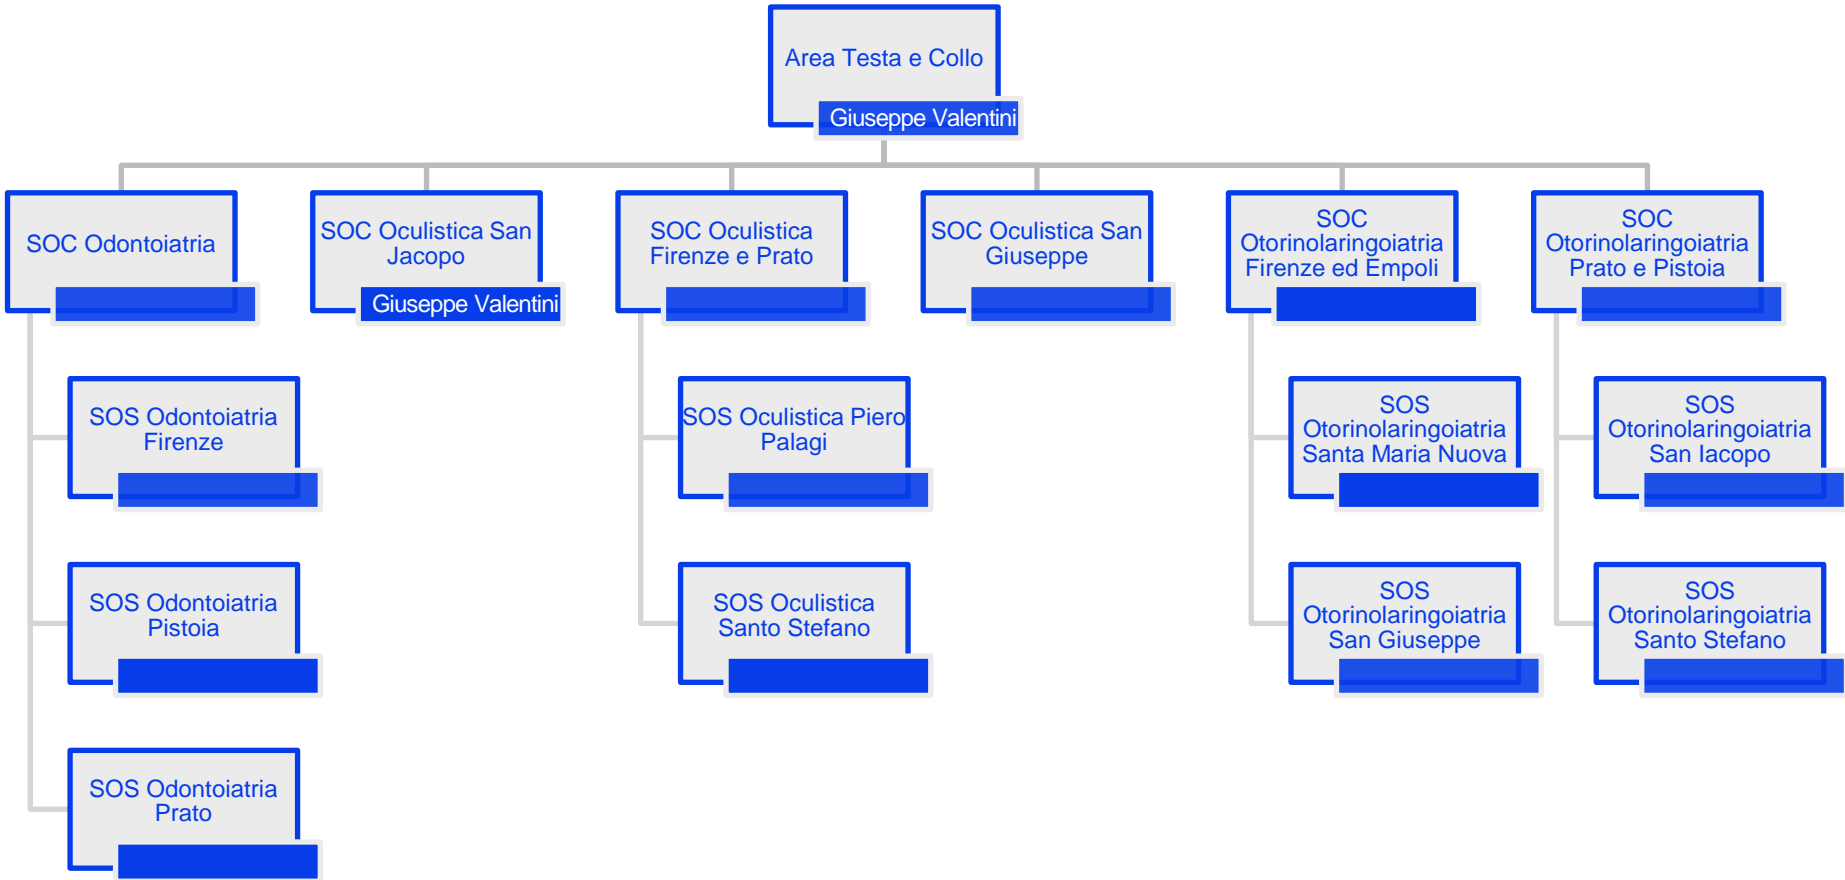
Area Testa e Collo
Giuseppe Valentini

SOC Odontoiatria

SOS Odontoiatria Firenze

SOS Odontoiatria Pistoia

SOS Odontoiatria Prato

SOC Oculistica San Jacopo
Giuseppe Valentini

SOC Oculistica Firenze e Prato

SOS Oculistica Piero Palagi

SOS Oculistica Santo Stefano

SOC Oculistica San Giuseppe

SOC Otorinolaringoiatria Firenze ed Empoli

SOS Otorinolaringoiatria Santa Maria Nuova

SOS Otorinolaringoiatria San Giuseppe

SOC Otorinolaringoiatria Prato e Pistoia

SOS Otorinolaringoiatria San Iacopo

SOS Otorinolaringoiatria Santo Stefano